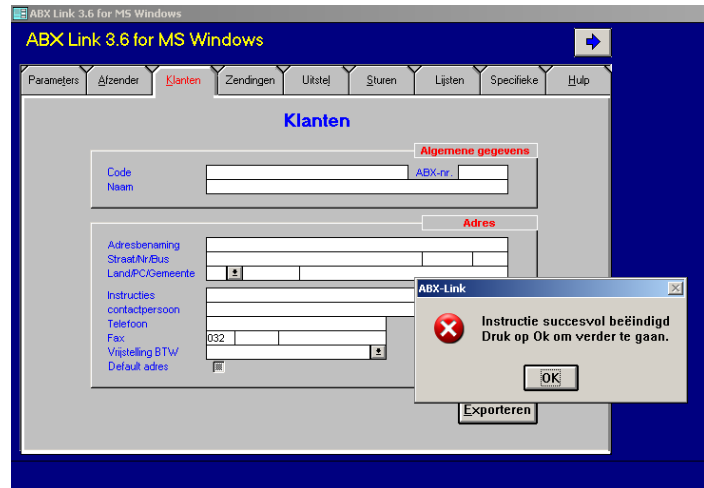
ABX Link 3.6 for MS Windows

ABX Link 3.6 for MS Windows

Parameters | Afzender | Klanten | Zendingen | Uitstel | Sturen | Lijsten | Specifieke | Hulp

Klanten

Algemene gegevens

Code
ABX-nr.
Naam

Adres

Adresbenaming
Straat/Nr/Bus
Land/PC/Gemeente

Instructies
contactpersoon
Telefoon
Fax 032
Vrijstelling BTW
Default adres

Exporteren

ABX-Link

Instructie succesvol beëindigd
Druk op Ok om verder te gaan.

OK